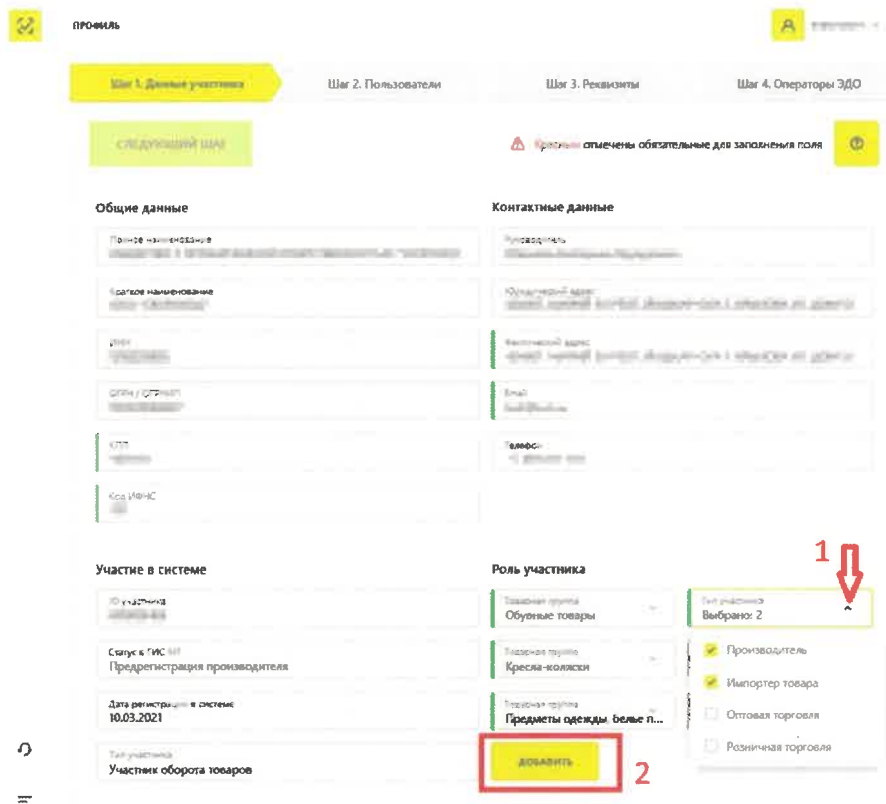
ПРОФИЛЬ

Шаг 1. Данные участника
Шаг 2. Пользователи
Шаг 3. Реквизиты
Шаг 4. Операторы ЭДО

СЛЕДУЮЩИЙ ШАГ

Красным отмечены обязательные для заполнения поля

Общие данные

Полное наименование
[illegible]

Краткое наименование
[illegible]

ИНН
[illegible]

ОГРН / ОГРНИП
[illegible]

КПП
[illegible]

Код ИФНС
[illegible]

Контактные данные

Руководитель
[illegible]

Юридический адрес
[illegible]

Фактический адрес
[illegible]

Email
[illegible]

Телефон
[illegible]

Участие в системе

ID участника
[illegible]

Статус в ГИС МТ
Предрегистрация производителя

Дата регистрации в системе
10.03.2021

Тип участника
Участник оборота товаров

Роль участника

Товарная группа
Обувные товары

Товарная группа
Кресла-коляски

Товарная группа
Предметы одежды, белье п...

ДОБАВИТЬ

2

1

Тип участника
Выбрано: 2

Производитель
Импортер товара
Оптовая торговля
Розничная торговля